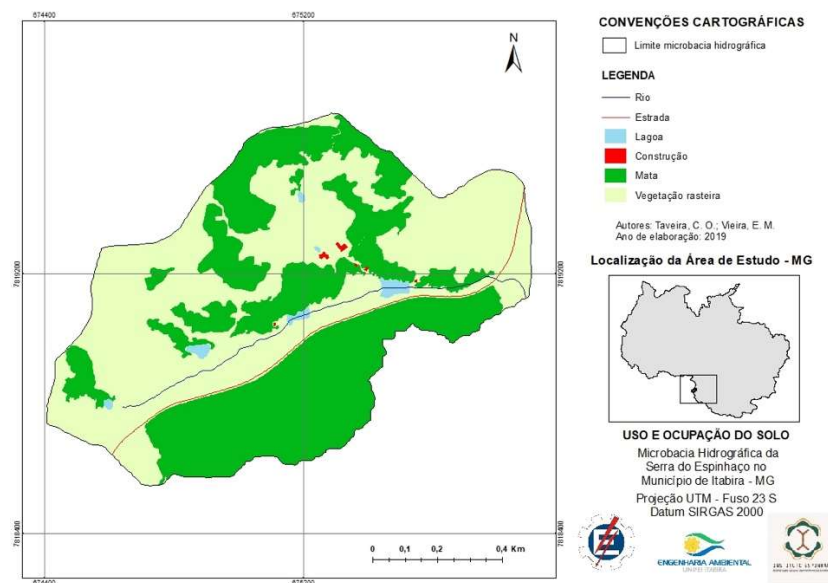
674400
675200
N
7819200
7819200
7818400
7818400
674400
675200
0 0,1 0,2 0,4 Km

CONVENÇÕES CARTOGRÁFICAS
Limite microbacia hidrográfica

LEGENDA
Rio
Estrada
Lagoa
Construção
Mata
Vegetação rasteira

Autores: Taveira, C. O.; Vieira, E. M.
Ano de elaboração: 2019

Localização da Área de Estudo - MG

USO E OCUPAÇÃO DO SOLO
Microbacia Hidrográfica da Serra do Espinhaço no Município de Itabira - MG
Projeção UTM - Fuso 23 S
Datum SIRGAS 2000

ENGENHARIA AMBIENTAL
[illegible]